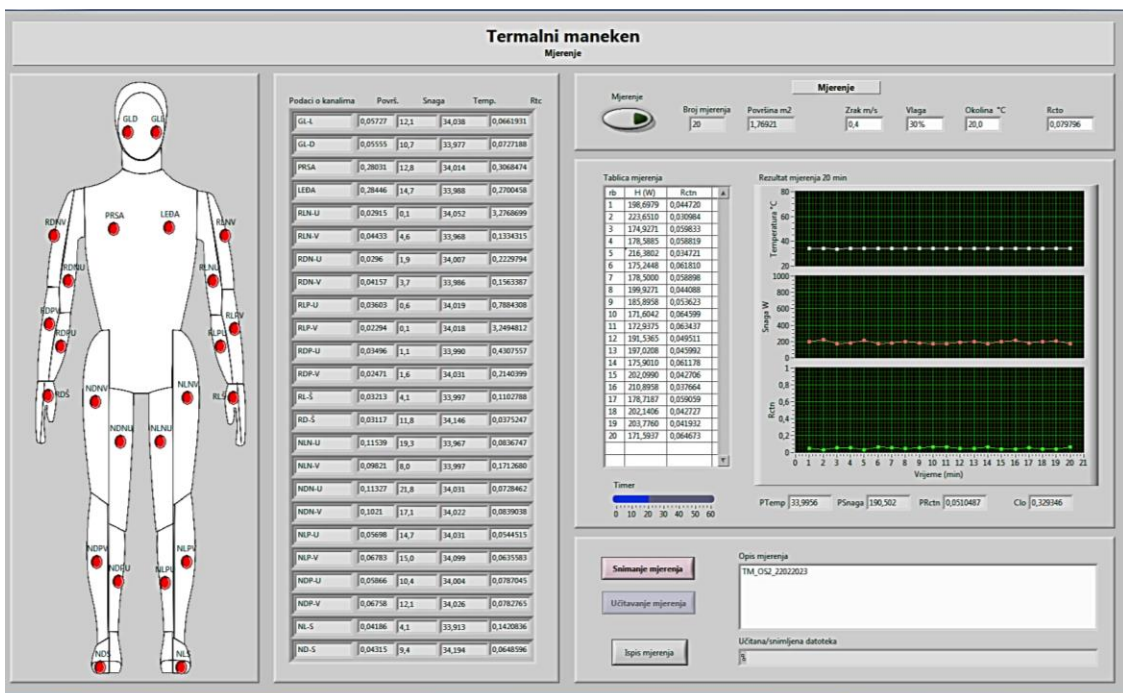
Termalni maneken
Mjerenje

GLD GLL
PRSA LEĐA
RDNV RLNV
RDNU RLNU
RDPV RLPV
RDPU RLPU
RDŠ RLŠ
NDNV NLNV
NDNU NLNU
NDPV NLPV
NDPU NLPU
NDS NLS

Podaci o kanalima Površ. Snaga Temp. Rtc

| | | | | |
|---|---|---|---|---|
| GL-L | 0,05727 | 12,1 | 34,038 | 0,0661931 |
| GL-D | 0,05555 | 10,7 | 33,977 | 0,0727188 |
| PRSA | 0,28031 | 12,8 | 34,014 | 0,3068474 |
| LEĐA | 0,28446 | 14,7 | 33,988 | 0,2700458 |
| RLN-U | 0,02915 | 0,1 | 34,052 | 3,2768699 |
| RLN-V | 0,04433 | 4,6 | 33,968 | 0,1334315 |
| RDN-U | 0,0296 | 1,9 | 34,007 | 0,2229794 |
| RDN-V | 0,04157 | 3,7 | 33,986 | 0,1563387 |
| RLP-U | 0,03603 | 0,6 | 34,019 | 0,7884308 |
| RLP-V | 0,02294 | 0,1 | 34,018 | 3,2494812 |
| RDP-U | 0,03496 | 1,1 | 33,990 | 0,4307557 |
| RDP-V | 0,02471 | 1,6 | 34,031 | 0,2140399 |
| RL-Š | 0,03213 | 4,1 | 33,997 | 0,1102788 |
| RD-Š | 0,03117 | 11,8 | 34,146 | 0,0375247 |
| NLN-U | 0,11539 | 19,3 | 33,967 | 0,0836747 |
| NLN-V | 0,09821 | 8,0 | 33,997 | 0,1712680 |
| NDN-U | 0,11327 | 21,8 | 34,031 | 0,0728462 |
| NDN-V | 0,1021 | 17,1 | 34,022 | 0,0839038 |
| NLP-U | 0,05698 | 14,7 | 34,031 | 0,0544515 |
| NLP-V | 0,06783 | 15,0 | 34,099 | 0,0635583 |
| NDP-U | 0,05866 | 10,4 | 34,004 | 0,0787045 |
| NDP-V | 0,06758 | 12,1 | 34,026 | 0,0782765 |
| NL-S | 0,04186 | 4,1 | 33,913 | 0,1420836 |
| ND-S | 0,04315 | 9,4 | 34,194 | 0,0648596 |

Mjerenje
Mjerenje
Broj mjerenja 20
Površina m2 1,76921
Zrak m/s 0,4
Vlaga 30%
Okolina °C 20,0
Rcto 0,079796

Tablica mjerenja
| rb | H (W) | Rctn |
|---|---|---|
| 1 | 198,6979 | 0,044720 |
| 2 | 223,6510 | 0,030984 |
| 3 | 174,9271 | 0,059833 |
| 4 | 178,5885 | 0,058819 |
| 5 | 216,3802 | 0,034721 |
| 6 | 175,2448 | 0,061810 |
| 7 | 178,5000 | 0,058898 |
| 8 | 199,9271 | 0,044088 |
| 9 | 185,8958 | 0,053623 |
| 10 | 171,6042 | 0,064599 |
| 11 | 172,9375 | 0,063437 |
| 12 | 191,5365 | 0,049511 |
| 13 | 197,0208 | 0,045992 |
| 14 | 175,9010 | 0,061178 |
| 15 | 202,0990 | 0,042706 |
| 16 | 210,8958 | 0,037664 |
| 17 | 178,7187 | 0,059059 |
| 18 | 202,1406 | 0,042727 |
| 19 | 203,7760 | 0,041932 |
| 20 | 171,5937 | 0,064673 |

Rezultat mjerenja 20 min
Temperatura °C 80 60 40 20
Snaga W 1000 800 600 400 200 0
Rctn 1 0,8 0,6 0,4 0,2 0
0 1 2 3 4 5 6 7 8 9 10 11 12 13 14 15 16 17 18 19 20 21
Vrijeme (min)

Timer
0 10 20 30 40 50 60

PTemp 33,9956 PSnaga 190,502 PRctn 0,0510487 Clo 0,329346

Snimanje mjerenja
Učitavanje mjerenja
Ispis mjerenja
Opis mjerenja
TM_OS2_22022023
Učitana/snimljena datoteka